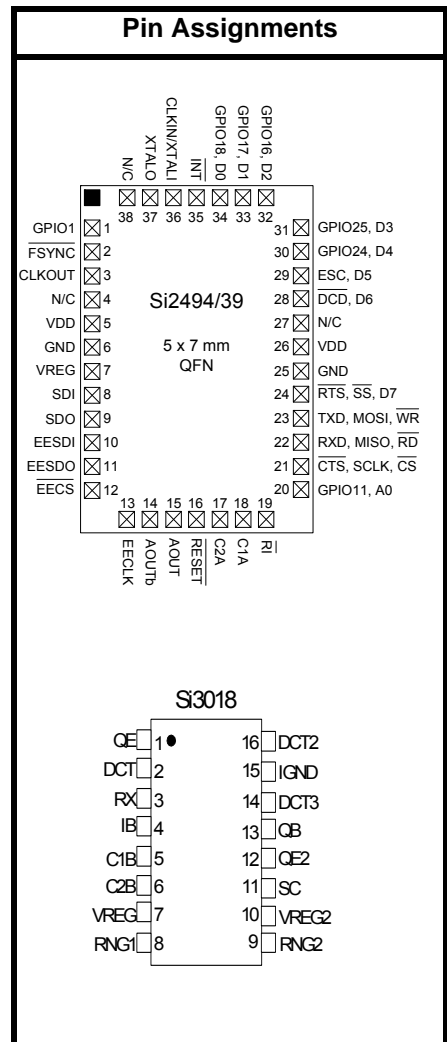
Pin Assignments

N/C 38
XTALO 37
CLKIN/XTALI 36
$\overline{INT}$ 35
GPIO18, D0 34
GPIO17, D1 33
GPIO16, D2 32

GPIO1 1
$\overline{FSYNC}$ 2
CLKOUT 3
N/C 4
VDD 5
GND 6
VREG 7
SDI 8
SDO 9
EESDI 10
EESDO 11
$\overline{EECS}$ 12

Si2494/39

5 x 7 mm
QFN

31 GPIO25, D3
30 GPIO24, D4
29 ESC, D5
28 $\overline{DCD}$, D6
27 N/C
26 VDD
25 GND
24 $\overline{RTS}$, $\overline{SS}$, D7
23 TXD, MOSI, $\overline{WR}$
22 RXD, MISO, $\overline{RD}$
21 $\overline{CTS}$, SCLK, $\overline{CS}$
20 GPIO11, A0

13 EECLK
14 AOUTb
15 AOUT
16 $\overline{RESET}$
17 C2A
18 C1A
19 $\overline{RI}$

Si3018

QE 1
DCT 2
RX 3
IB 4
C1B 5
C2B 6
VREG 7
RNG1 8

16 DCT2
15 IGND
14 DCT3
13 QB
12 QE2
11 SC
10 VREG2
9 RNG2